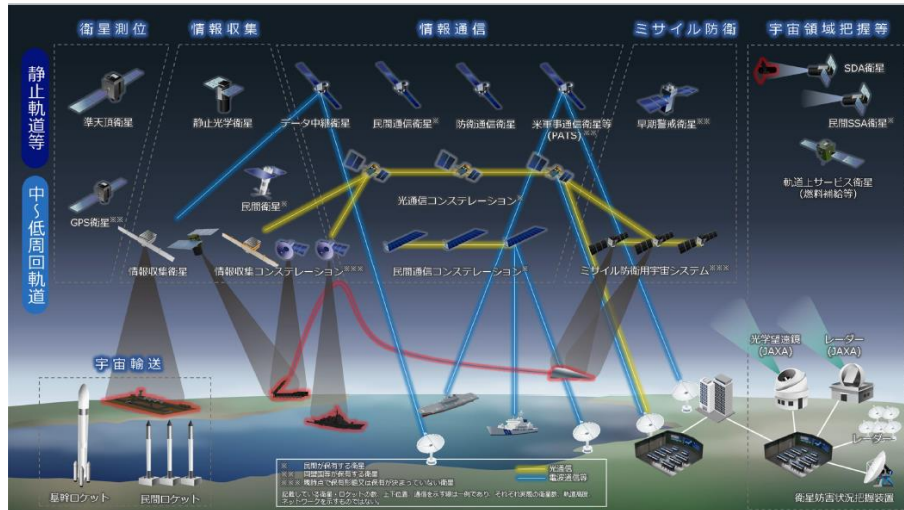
衛星測位

情報収集

情報通信

ミサイル防衛

宇宙領域把握等

静止軌道等

中〜低周回軌道

準天頂衛星

静止光学衛星

データ中継衛星

民間通信衛星※

防衛通信衛星

米軍事通信衛星等 (PATS)※※

早期警戒衛星※※

SDA衛星

民間SSA衛星※

軌道上サービス衛星 (燃料補給等)

GPS衛星※※

民間衛星※

光通信コンステレーション※

情報収集衛星

情報収集コンステレーション※※※

民間通信コンステレーション※

ミサイル防衛用宇宙システム※※※

宇宙輸送

光学望遠鏡 (JAXA)

レーダー (JAXA)

レーダー

基幹ロケット

民間ロケット

衛星防護状況把握装置

※ 民間が保有する衛星
※※ 同盟国等が保有する衛星
※※※ 機能自体で保有形態又は保有が決定していない衛星

光通信
電波通信等

記載している衛星・ロケットの数、上下位置、通信を示す線は一例であり、それぞれ実際の衛星数、軌道高度、ネットワークを示すものではない。